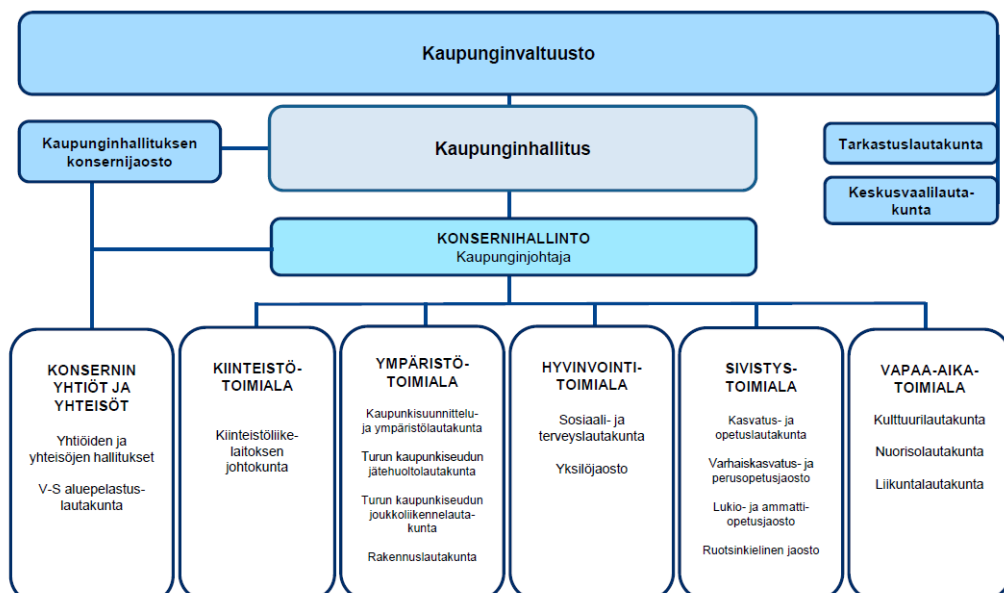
Kaupunginvaltuusto

Kaupunginhallituksen konsernijaosto

Kaupunginhallitus

Tarkastuslautakunta

Keskusvaalilautakunta

KONSERNIHALLINTO
Kaupunginjohtaja

KONSERNIN YHTIÖT JA YHTEISÖT

Yhtiöiden ja yhteisöjen hallitukset

V-S aluepelastuslautakunta

KIINTEISTÖTOIMIALA

Kiinteistöliikelaitoksen johtokunta

YMPÄRISTÖTOIMIALA

Kaupunkisuunnittelu- ja ympäristölautakunta

Turun kaupunkiseudun jätehuoltolautakunta

Turun kaupunkiseudun joukkoliikennelautakunta

Rakennuslautakunta

HYVINVOINTITOIMIALA

Sosiaali- ja terveyslautakunta

Yksilöjaosto

SIVISTYSTOIMIALA

Kasvatus- ja opetuslautakunta

Varhaiskasvatus- ja perusopetusjaosto

Lukio- ja ammattiopetusjaosto

Ruotsinkielinen jaosto

VAPAA-AIKATOIMIALA

Kulttuurilautakunta

Nuorisolautakunta

Liikuntalautakunta